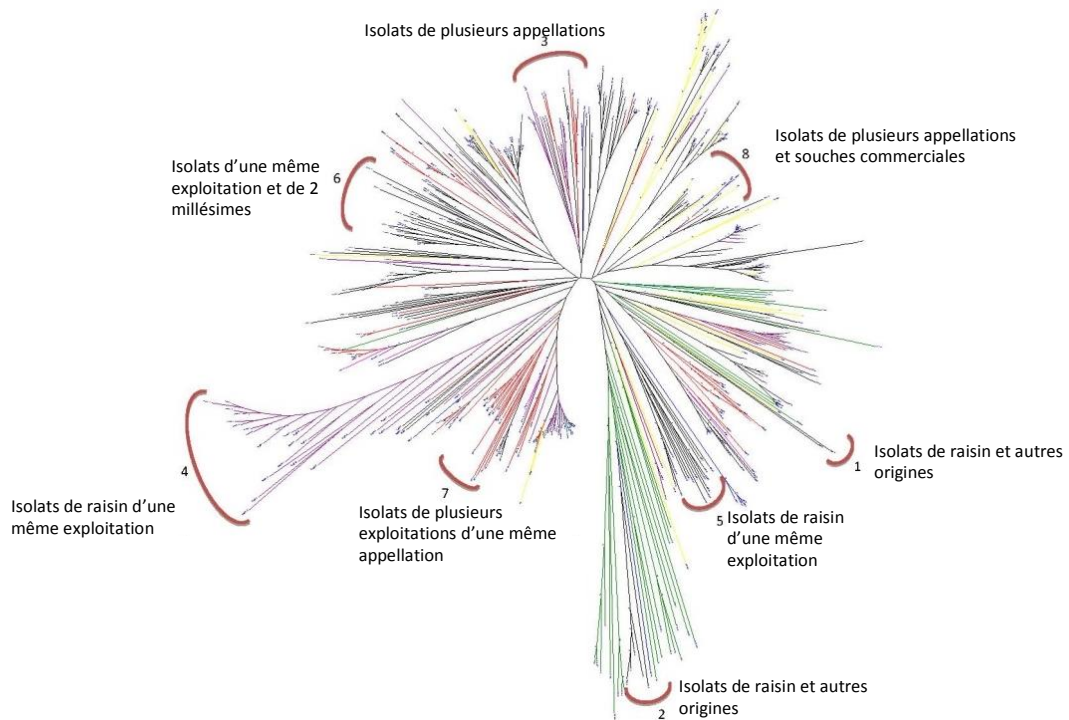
Isolats de plusieurs appellations
3

Isolats de plusieurs appellations et souches commerciales
8

Isolats d'une même exploitation et de 2 millésimes
6

4
Isolats de raisin d'une même exploitation

7
Isolats de plusieurs exploitations d'une même appellation

5
Isolats de raisin d'une même exploitation

1
Isolats de raisin et autres origines

2
Isolats de raisin et autres origines